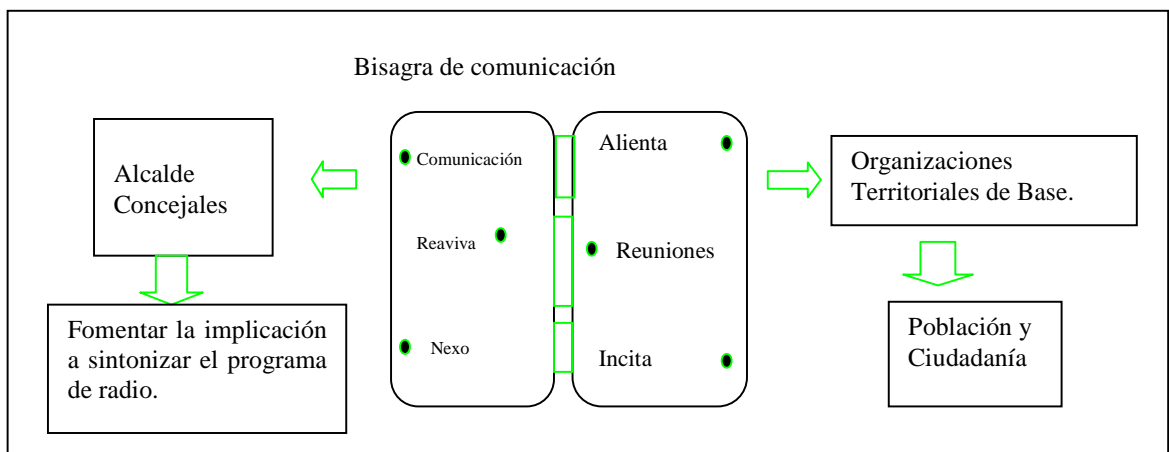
Bisagra de comunicación

Alcalde
Concejales

Comunicación

Reaviva

Nexo

Alienta

Reuniones

Incita

Organizaciones
Territoriales de Base.

Fomentar la implicación a sintonizar el programa de radio.

Población y
Ciudadanía